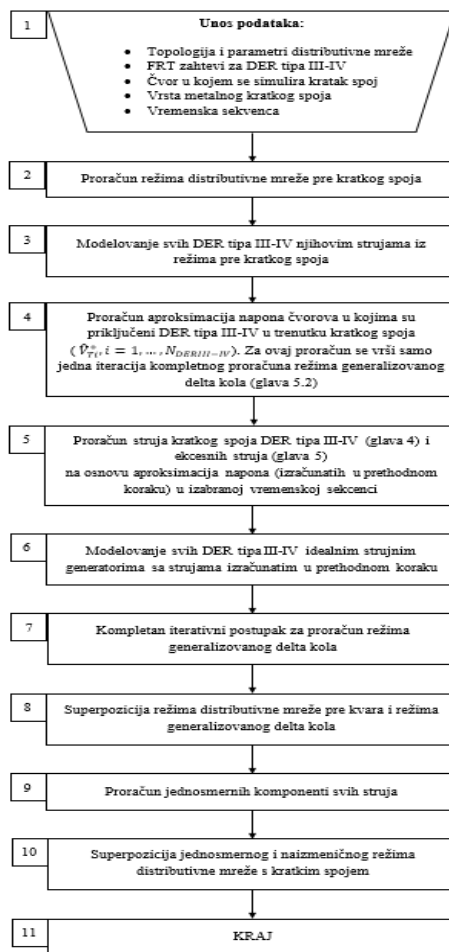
1

**Unos podataka:**

- Topologija i parametri distributivne mreže
- FRT zahtevi za DER tipa III-IV
- Čvor u kojem se simulira kratak spoj
- Vrsta metalnog kratkog spoja
- Vremenska sekvenca

2

Proračun režima distributivne mreže pre kratkog spoja

3

Modelovanje svih DER tipa III-IV njihovim strujama iz režima pre kratkog spoja

4

Proračun aproksimacija napona čvorova u kojima su priključeni DER tipa III-IV u trenutku kratkog spoja ($\hat{V}_{Ti}^{a}, i = 1, \ldots, N_{DERIII-IV}$). Za ovaj proračun se vrši samo jedna iteracija kompletnog proračuna režima generalizovanog delta kola (glava 5.2)

5

Proračun struja kratkog spoja DER tipa III-IV (glava 4) i ekcesnih struja (glava 5) na osnovu aproksimacija napona (izračunatih u prethodnom koraku) u izabranoj vremenskoj sekcenci

6

Modelovanje svih DER tipa III-IV idealnim strujnim generatorima sa strujama izračunatim u prethodnom koraku

7

Kompletan iterativni postupak za proračun režima generalizovanog delta kola

8

Superpozicija režima distributivne mreže pre kvara i režima generalizovanog delta kola

9

Proračun jednosmernih komponenti svih struja

10

Superpozicija jednosmernog i naizmeničnog režima distributivne mreže s kratkim spojem

11

KRAJ